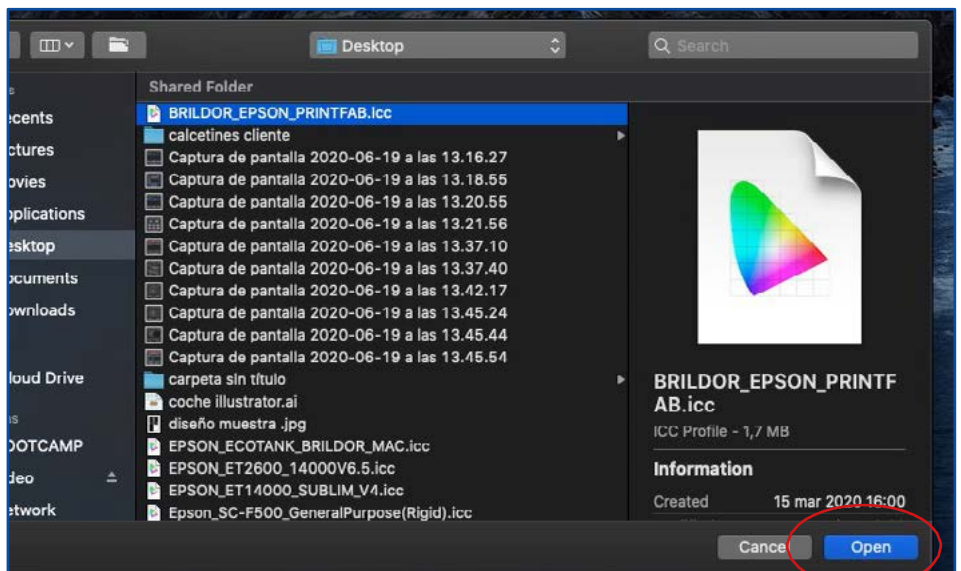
Desktop

Search

Shared Folder

ecents
ctures
ovies
pplications
esktop
ocuments
ownloads

loud Drive

OOTCAMP
deo
etwork

BRILDOR_EPSON_PRINTFAB.icc
calcetines cliente
Captura de pantalla 2020-06-19 a las 13.16.27
Captura de pantalla 2020-06-19 a las 13.18.55
Captura de pantalla 2020-06-19 a las 13.20.55
Captura de pantalla 2020-06-19 a las 13.21.56
Captura de pantalla 2020-06-19 a las 13.37.10
Captura de pantalla 2020-06-19 a las 13.37.40
Captura de pantalla 2020-06-19 a las 13.42.17
Captura de pantalla 2020-06-19 a las 13.45.24
Captura de pantalla 2020-06-19 a las 13.45.44
Captura de pantalla 2020-06-19 a las 13.45.54
carpeta sin título
coche illustrator.ai
diseño muestra .jpg
EPSON_ECOTANK_BRILDOR_MAC.icc
EPSON_ET2600_14000V6.5.icc
EPSON_ET14000_SUBLIM_V4.icc
Epson_SC-F500_GeneralPurpose(Rigid).icc

BRILDOR_EPSON_PRINTFAB.icc
ICC Profile - 1,7 MB

Information
Created 15 mar 2020 16:00

Cancel
Open